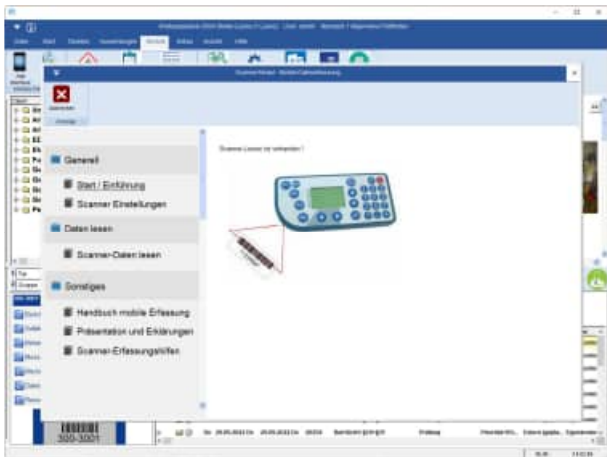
Generell

Start / Einführung

Scanner Einstellungen

Daten lesen

Scanner-Daten lesen

Sonstiges

Handbuch mobile Erfassung

Präsentation und Erklärungen

Scanner-Erfassungshilfen

Scanner-Lizenz ist vorhanden !

Scanner-Modul - Mobile Datenerfassung

300-3001